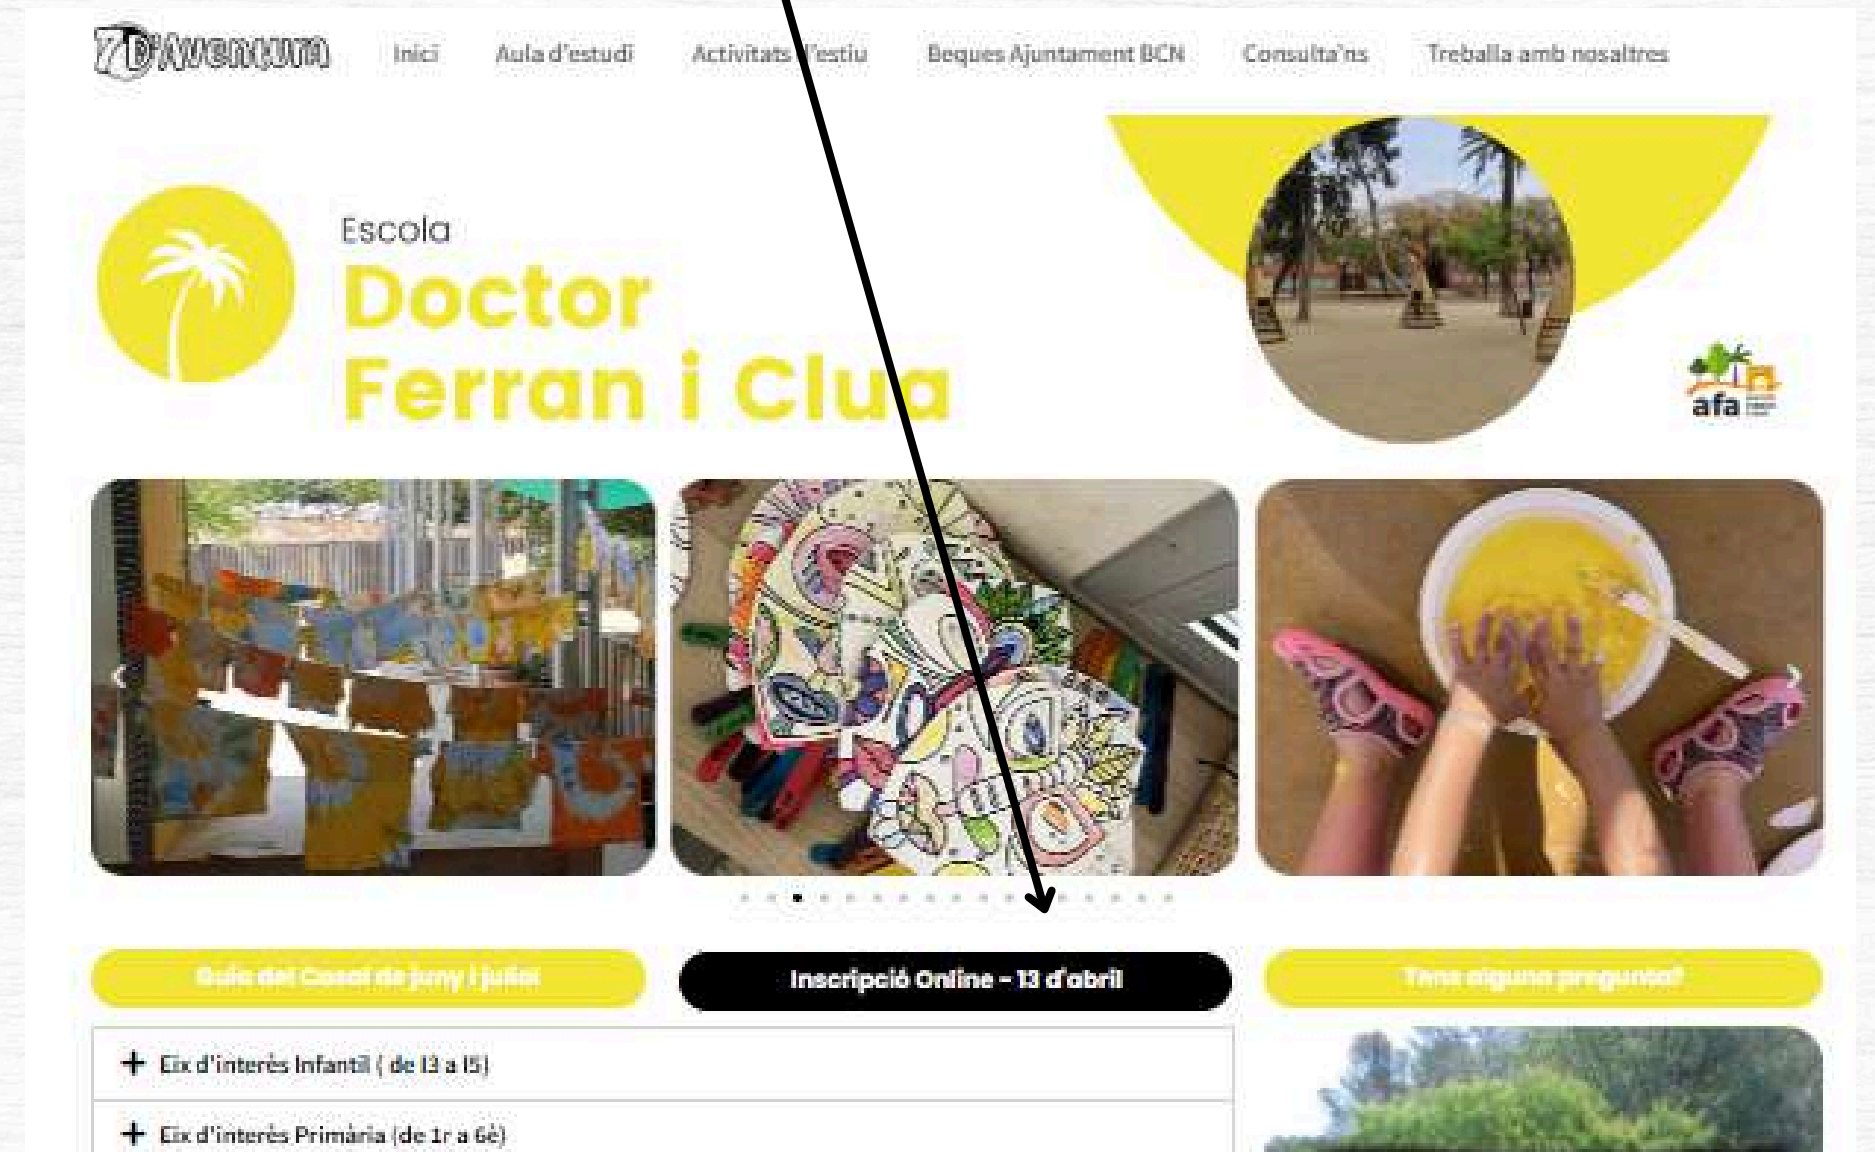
7D'Aventura

Inici Aula d'estudi Activitats d'estiu Beques Ajuntament BCN Consulta'ns Treballa amb nosaltres

Escola
Doctor Ferran i Clua

afa

Guia del Casal de juny i juliol

Inscripció Online - 13 d'abril

Tens alguna pregunta?

+ Eix d'interès Infantil ( de I3 a I5)

+ Eix d'interès Primària (de 1r a 6è)